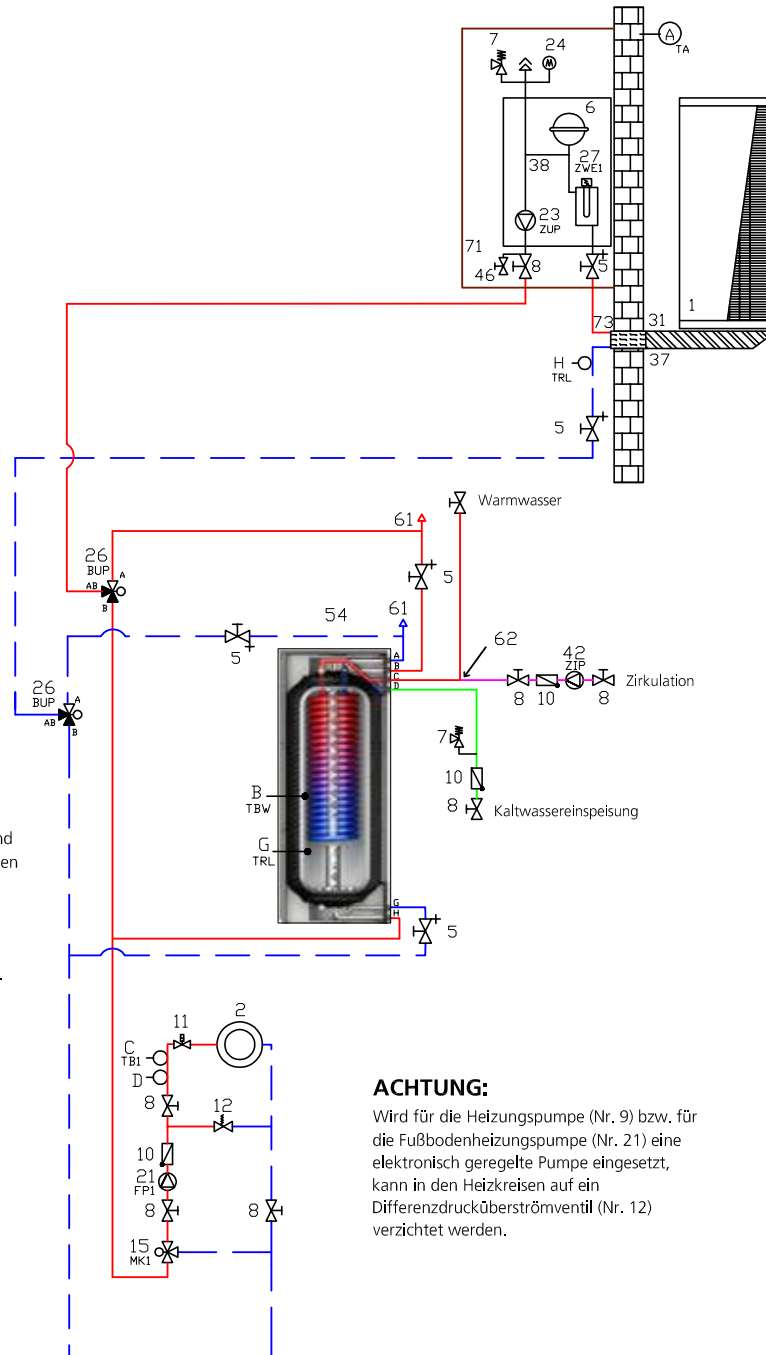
A
TA
7
24
6
27
ZWE1
38
23
ZUP
71
46
8
5
73
31
1
H
TRL
37
5
Warmwasser
61
26
BUP
AB
A
B
5
54
61
5
62
42
ZIP
A
B
C
D
8
10
8
Zirkulation
26
BUP
AB
A
B
7
10
8
Kaltwassereinspeisung
B
TBW
G
TRL
nd
en
G
H
5
2
11
C
TB1
D
8
12
10
21
FP1
8
8
15
MK1

ACHTUNG:
Wird für die Heizungspumpe (Nr. 9) bzw. für die Fußbodenheizungspumpe (Nr. 21) eine elektronisch geregelte Pumpe eingesetzt, kann in den Heizkreisen auf ein Differenzdrucküberströmventil (Nr. 12) verzichtet werden.